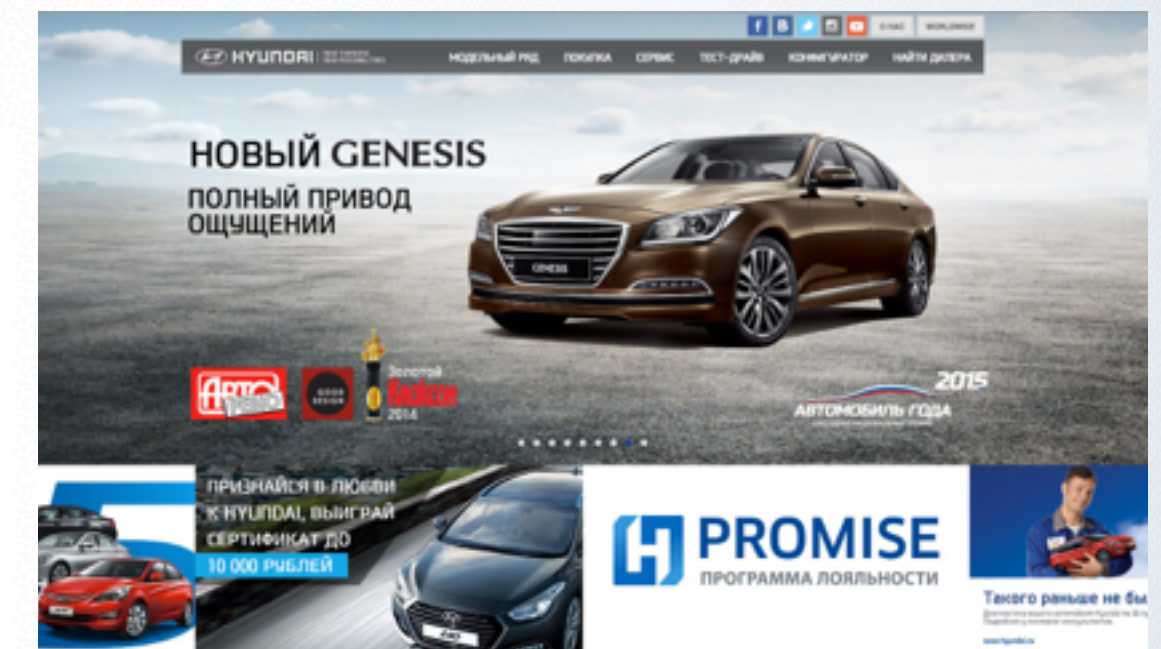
f B O НАС WORLDWIDE

HYUNDAI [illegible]

МОДЕЛЬНЫЙ РЯД ПОКУПКА СЕРВИС ТЕСТ-ДРАЙВ КОНФИГУРАТОР НАЙТИ ДИЛЕРА

НОВЫЙ GENESIS

ПОЛНЫЙ ПРИВОД ОЩУЩЕНИЙ

GENESIS

АВТО РЕВЮ

GOOD DESIGN

Золотой Клаксон 2014

2015 АВТОМОБИЛЬ ГОДА

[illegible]

5

ПРИЗНАЙСЯ В ЛЮБВИ К HYUNDAI, ВЫИГРАЙ СЕРТИФИКАТ ДО 10 000 РУБЛЕЙ

PROMISE

ПРОГРАММА ЛОЯЛЬНОСТИ

Такого раньше не бы

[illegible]

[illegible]